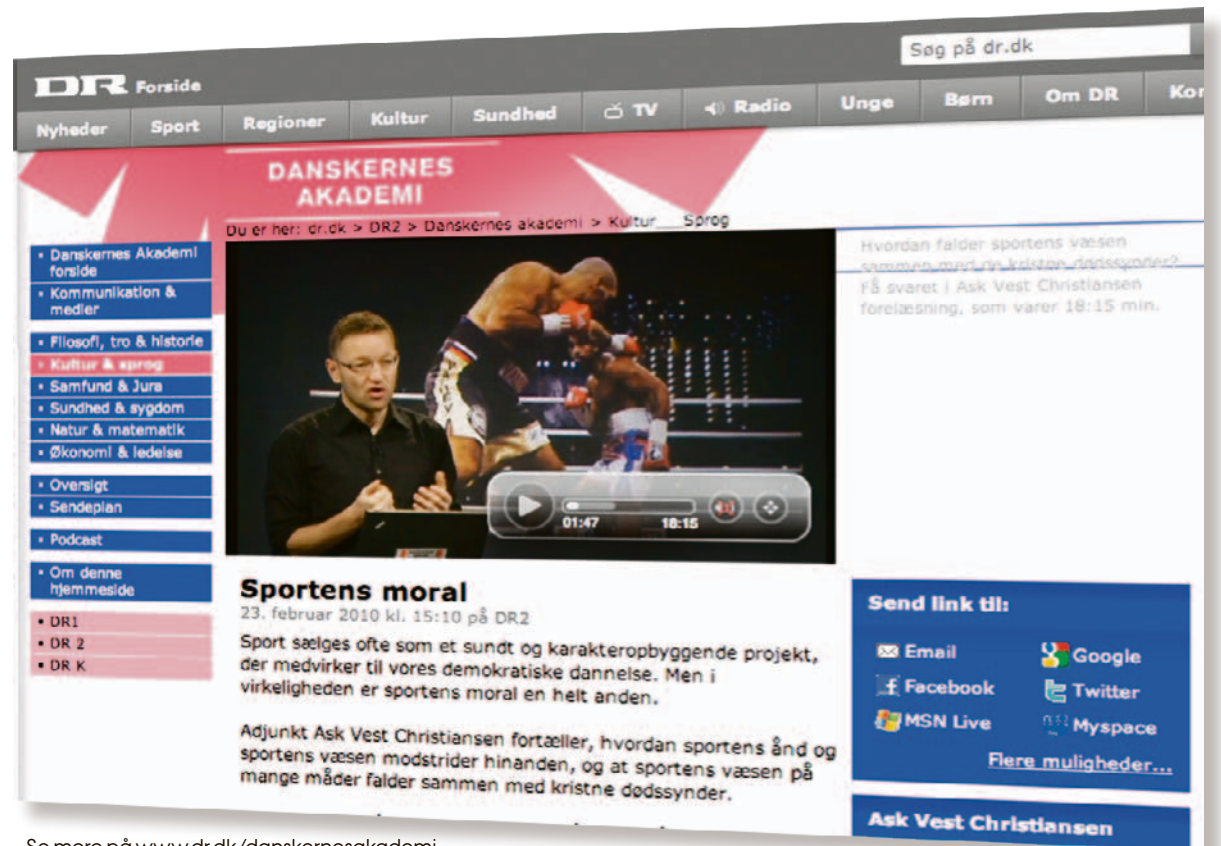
Søg på dr.dk

DR Forside

Nyheder | Sport | Regioner | Kultur | Sundhed | TV | Radio | Unge | Børn | Om DR | Ko

DANSKERNES AKADEMI

Du er her: dr.dk > DR2 > Danskernes akademi > Kultur Sprog

• Danskernes Akademi forside
• Kommunikation & medier
• Filosofi, tro & historie
• Kultur & sprog
• Samfund & Jura
• Sundhed & sygdom
• Natur & matematik
• Økonomi & ledelse
• Oversigt
• Sendeplan
• Podcast
• Om denne hjemmeside
• DR1
• DR 2
• DR K

Hvordan falder sportens væsen sammen med de kristne dødssynder? Få svaret i Ask Vest Christiansen forelæsning, som varer 18:15 min.

01:47 18:15

Sportens moral
23. februar 2010 kl. 15:10 på DR2

Sport sælges ofte som et sundt og karakteropbyggende projekt, der medvirker til vores demokratiske dannelse. Men i virkeligheden er sportens moral en helt anden.

Adjunkt Ask Vest Christiansen fortæller, hvordan sportens ånd og sportens væsen modstrider hinanden, og at sportens væsen på mange måder falder sammen med kristne dødssynder.

Send link til:
Email
Google
Facebook
Twitter
MSN Live
Myspace
Flere muligheder...

Ask Vest Christiansen

Se mere på www.dr.dk/danskernesakademi